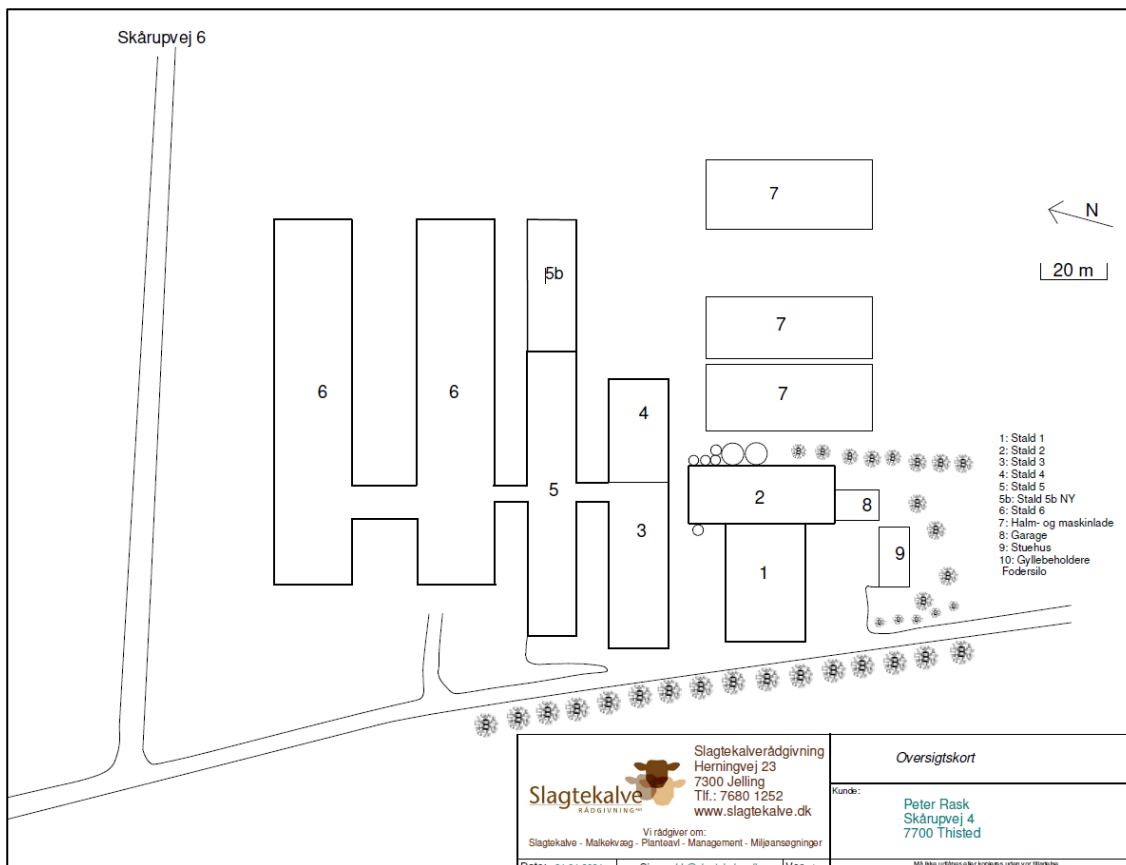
Skårupvej 6

7

N

20 m

5b

7

6

6

7

4

1: Stald 1
2: Stald 2
3: Stald 3
4: Stald 4
5: Stald 5
5b: Stald 5b NY
6: Stald 6
7: Halm- og maskinlade
8: Garage
9: Stuehus
10: Gyllebeholdere
Fodersilo

5

2

8

3

9

1

Slagtekalve
RÅDGIVNING

Slagtekalverådgivning
Herningvej 23
7300 Jelling
Tlf.: 7680 1252
www.slagtekalve.dk

Vi rådgiver om:
Slagtekalve - Malkekvæg - Planteavl - Management - Miljøansøgninger

Oversigtskort

Kunde:

Peter Rask
Skårupvej 4
7700 Thisted

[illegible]